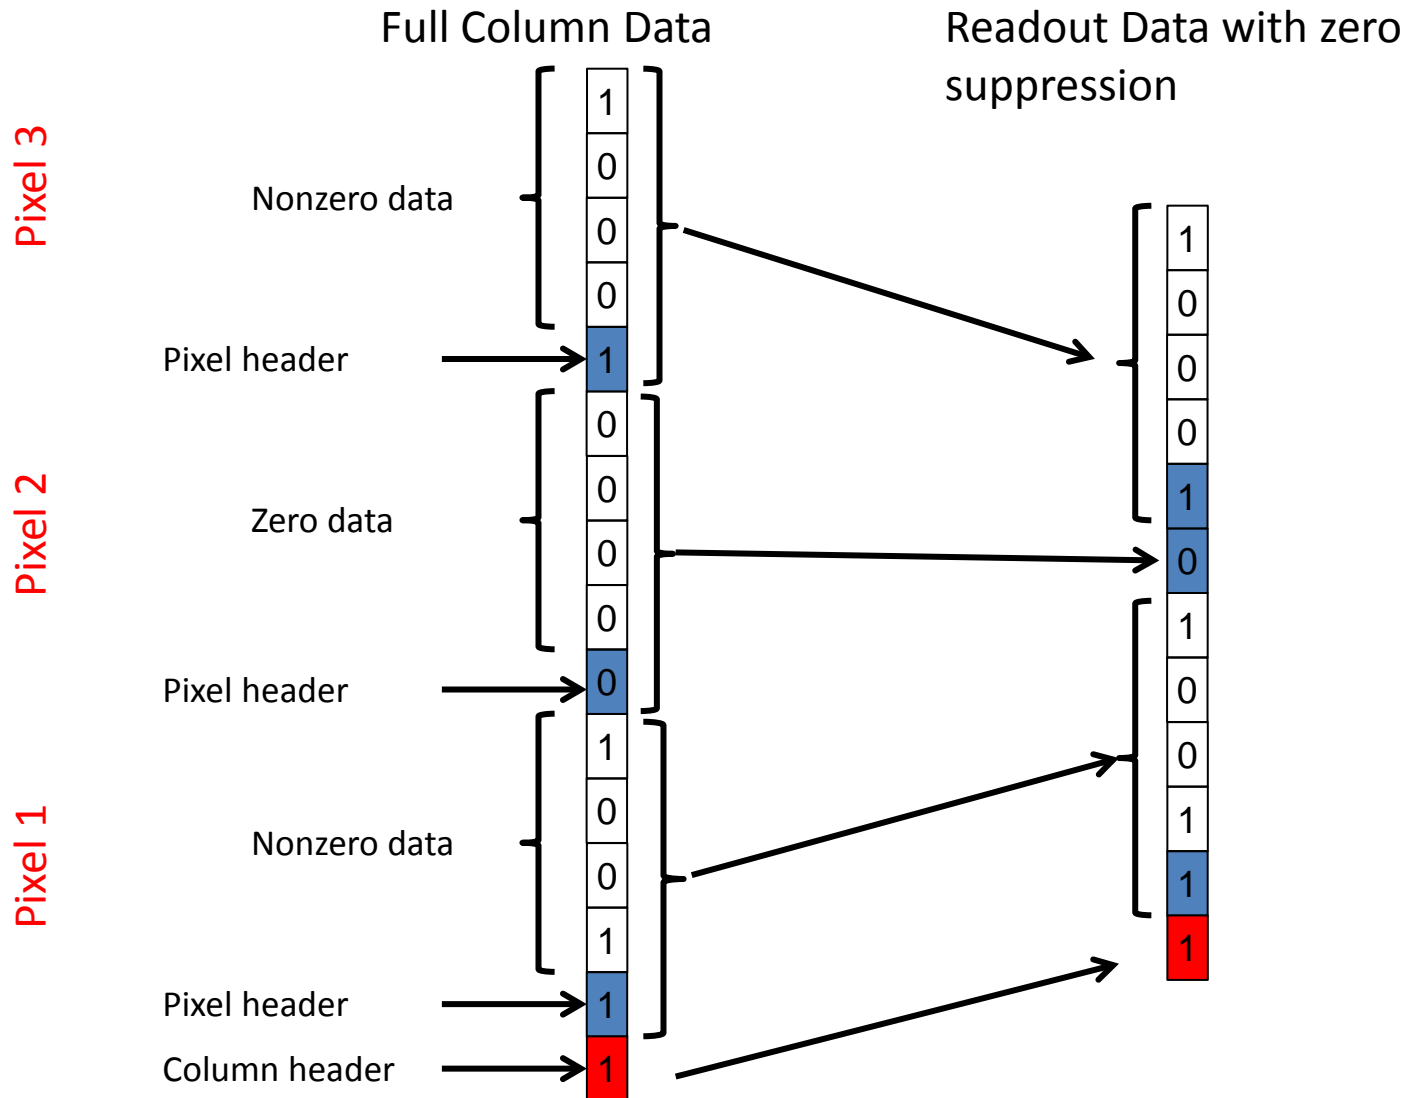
Full Column Data

Readout Data with zero suppression

Pixel 3

Nonzero data

Pixel header

Pixel 2

Zero data

Pixel header

Pixel 1

Nonzero data

Pixel header

Column header

1
0
0
0
1
0
0
0
0
0
1
0
0
1
1
1

1
0
0
0
1
0
1
0
0
1
1
1